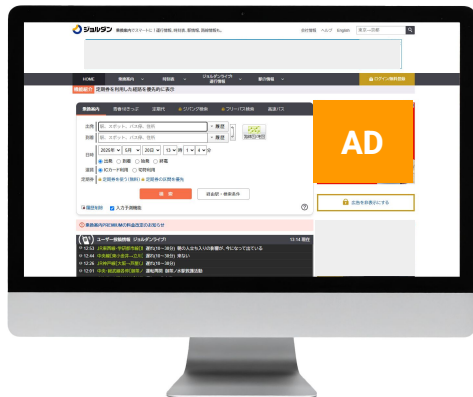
ジョルダン 乗換案内でスマートに！運行情報，時刻表，駅情報，路線情報も。

会社情報 ヘルプ English

HOME 乗換案内 時刻表 ジョルダンライブ! 運行情報 駅の情報 ログイン 無料登録

乗換案内 定期券を利用した経路を優先的に表示

乗換案内 定期券 フリーパス 高速バス

出発 駅、ポイント、バス停、住所 ▼履歴

到着 駅、ポイント、バス停、住所 ▼履歴

日時 2026年 5月 20日 13時 14分

出発 到着 始発 終電

運賃 ICカード利用

検索 詳細設定・乗車条件

AD

広告を非表示にする

ユーザー投稿情報 ジョルダンライブ!

12:53

12:44

12:26

12:01